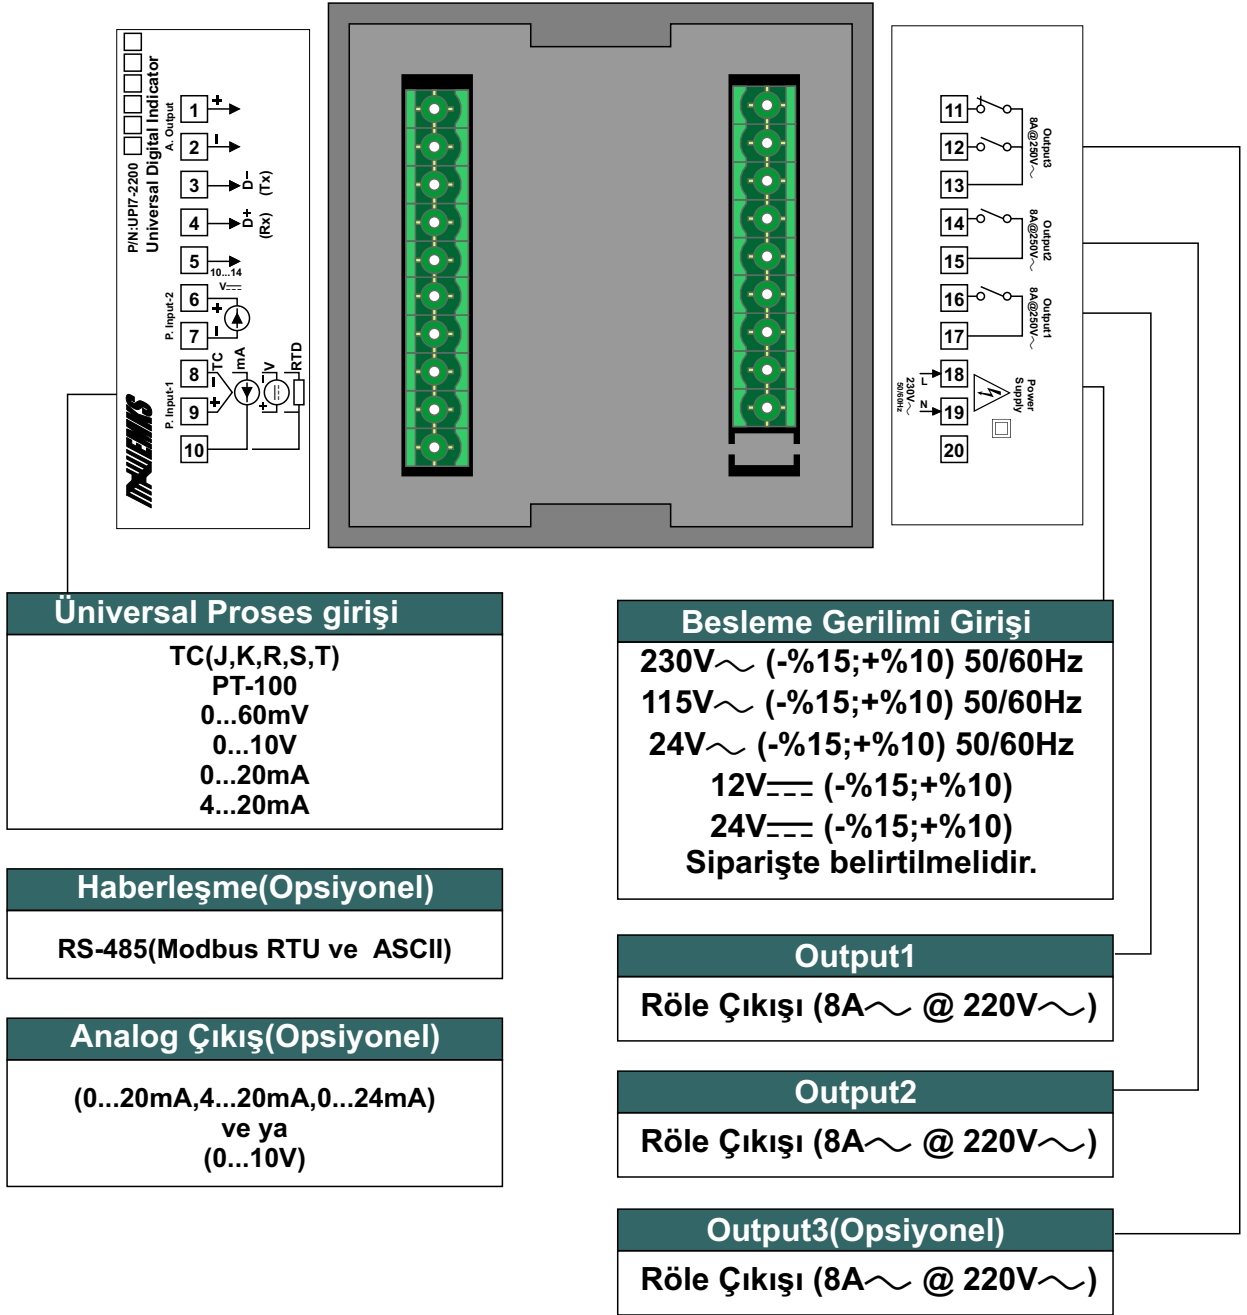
P/N:UPI7-2200
Universal Digital Indicator
A. Output
1 +
2 -
3 D- (Tx)
4 D+ (Rx)
5 10...14
6 V
7
P. Input-2
8 TC mA V RTD
9
P. Input-1
10
EMKO

11
12
13
Output3 8A@250V~
14
15
Output2 8A@250V~
16
17
Output1 8A@250V~
18 L
19 N
230V~ 50/60Hz
Power Supply
20

Üniversal Proses girişi
TC(J,K,R,S,T)
PT-100
0...60mV
0...10V
0...20mA
4...20mA

Haberleşme(Opsiyonel)
RS-485(Modbus RTU ve ASCII)

Analog Çıkış(Opsiyonel)
(0...20mA,4...20mA,0...24mA)
ve ya
(0...10V)

Besleme Gerilimi Girişi
230V~ (-%15;+%10) 50/60Hz
115V~ (-%15;+%10) 50/60Hz
24V~ (-%15;+%10) 50/60Hz
12V⎓ (-%15;+%10)
24V⎓ (-%15;+%10)
Siparişte belirtilmelidir.

Output1
Röle Çıkışı (8A~ @ 220V~)

Output2
Röle Çıkışı (8A~ @ 220V~)

Output3(Opsiyonel)
Röle Çıkışı (8A~ @ 220V~)